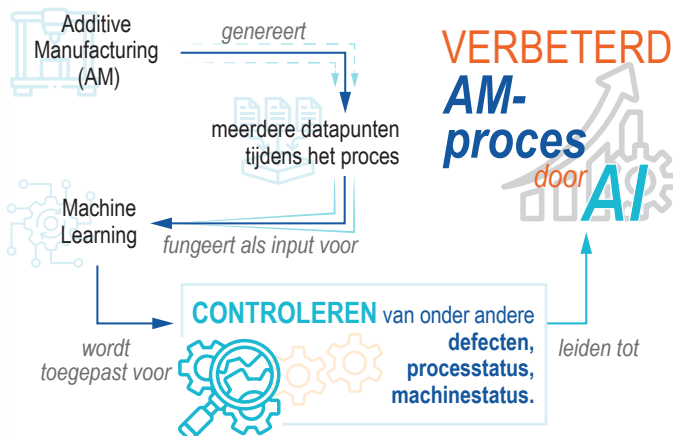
Additive Manufacturing (AM)

genereert

meerdere datapunten tijdens het proces

Machine Learning

fungeert als input voor

VERBETERD AM-proces door AI

wordt toegepast voor

CONTROLEREN van onder andere defecten, processtatus, machinestatus.

leiden tot